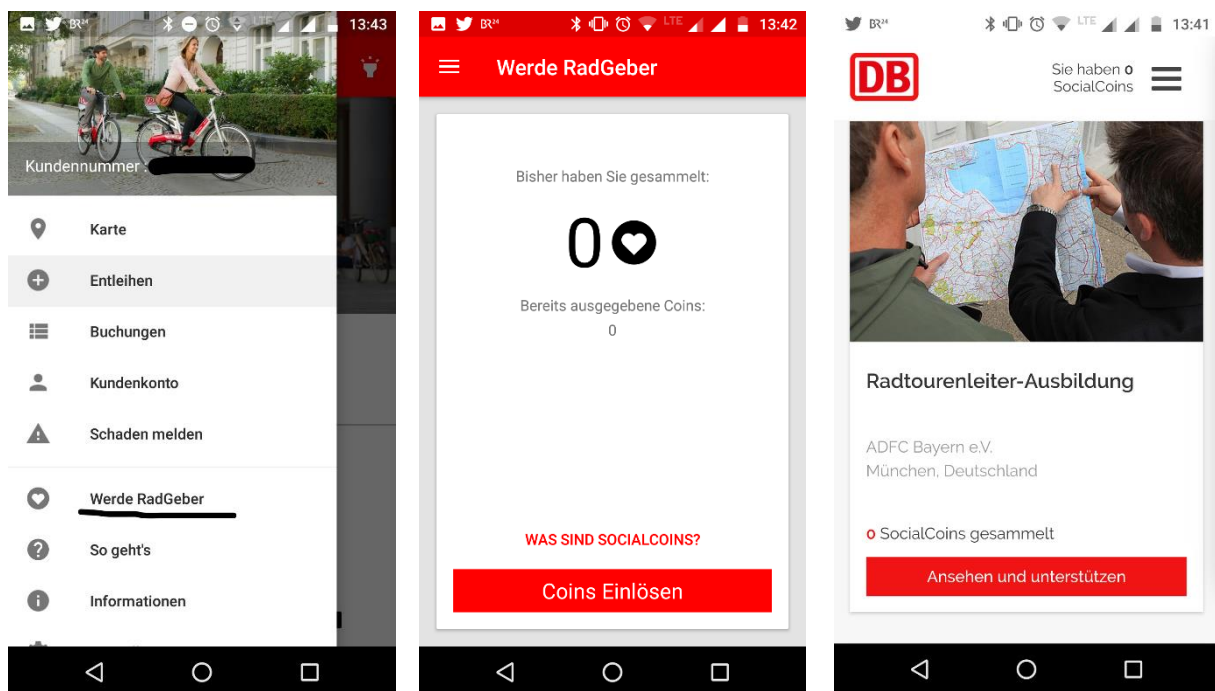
BR24 LTE 13:43

Kundennummer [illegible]

Karte

Entleihen

Buchungen

Kundenkonto

Schaden melden

Werde RadGeber

So geht's

Informationen

BR24 LTE 13:42

Werde RadGeber

Bisher haben Sie gesammelt:

0

Bereits ausgegebene Coins:

0

WAS SIND SOCIALCOINS?

Coins Einlösen

BR24 LTE 13:41

DB

Sie haben 0 SocialCoins

Radtourenleiter-Ausbildung

ADFC Bayern e.V.
München, Deutschland

0 SocialCoins gesammelt

Ansehen und unterstützen